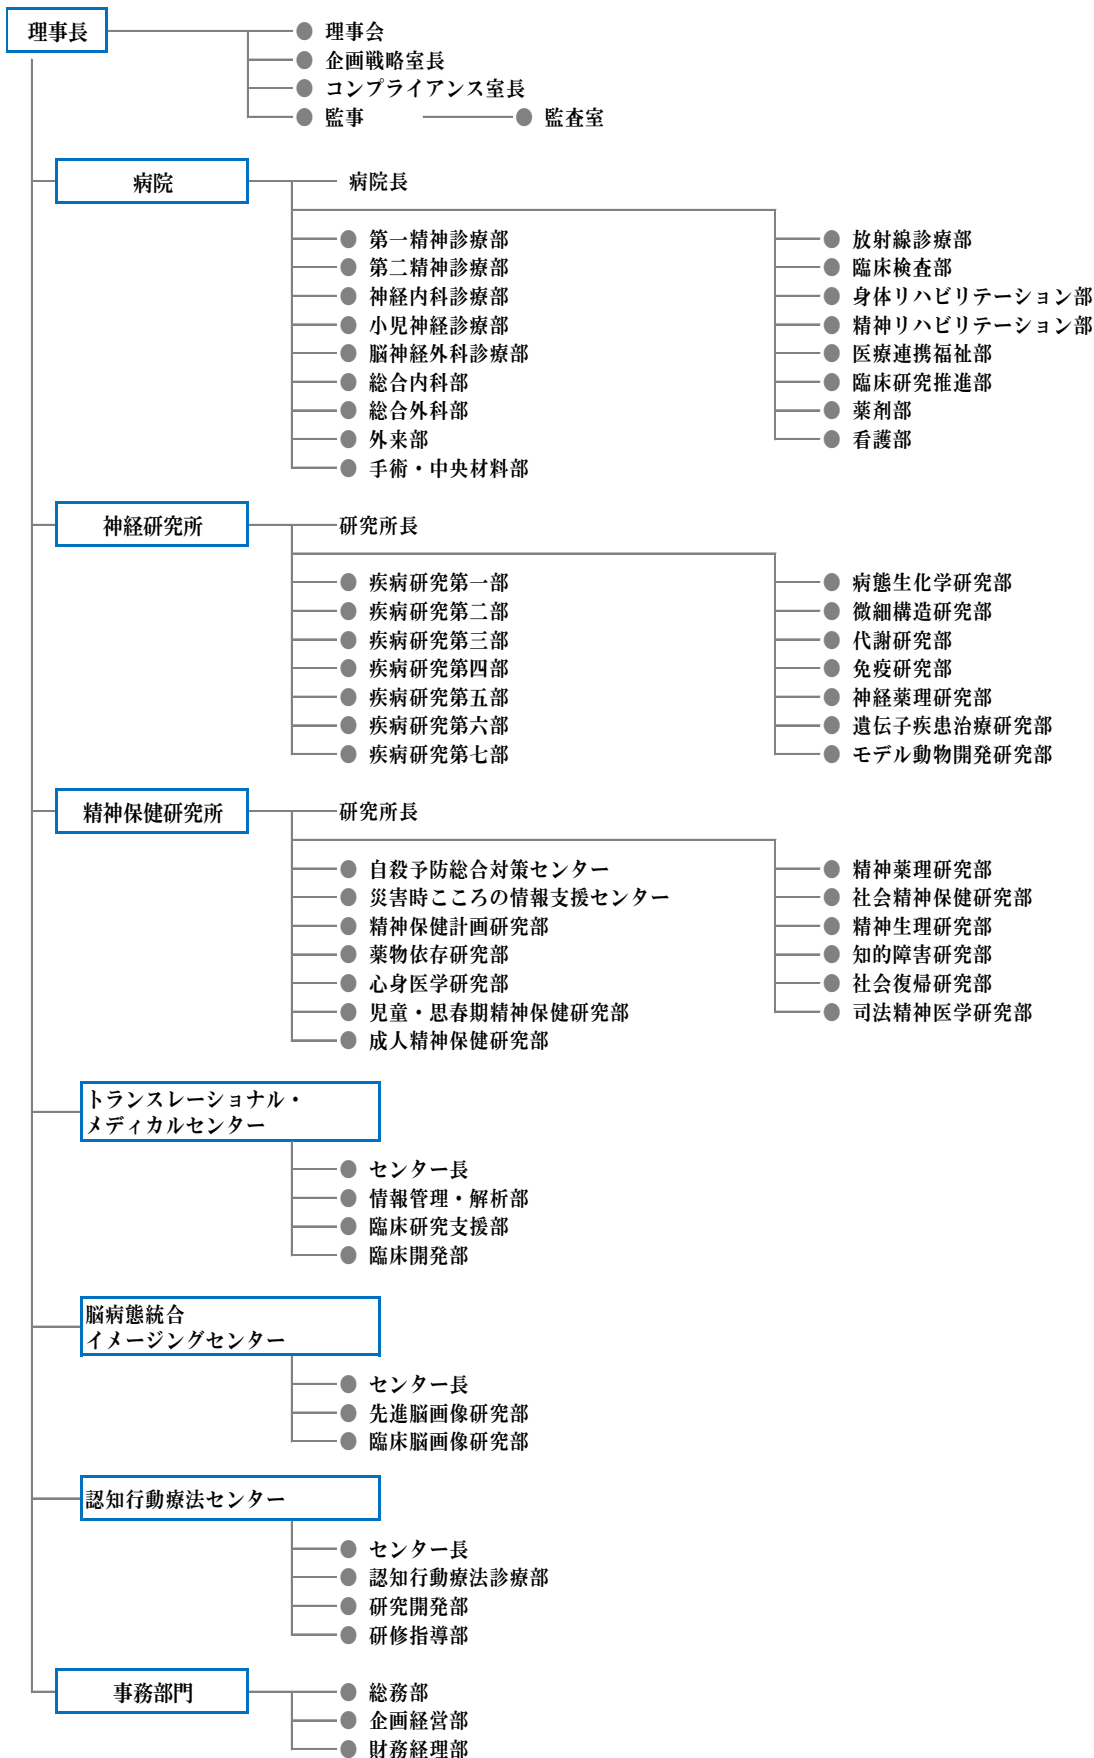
理事長

理事会
企画戦略室長
コンプライアンス室長
監事
監査室

病院

病院長

第一精神診療部
第二精神診療部
神経内科診療部
小児神経診療部
脳神経外科診療部
総合内科部
総合外科部
外来部
手術・中央材料部

放射線診療部
臨床検査部
身体リハビリテーション部
精神リハビリテーション部
医療連携福祉部
臨床研究推進部
薬剤部
看護部

神経研究所

研究所長

疾病研究第一部
疾病研究第二部
疾病研究第三部
疾病研究第四部
疾病研究第五部
疾病研究第六部
疾病研究第七部

病態生化学研究部
微細構造研究部
代謝研究部
免疫研究部
神経薬理研究部
遺伝子疾患治療研究部
モデル動物開発研究部

精神保健研究所

研究所長

自殺予防総合対策センター
災害時こころの情報支援センター
精神保健計画研究部
薬物依存研究部
心身医学研究部
児童・思春期精神保健研究部
成人精神保健研究部

精神薬理研究部
社会精神保健研究部
精神生理研究部
知的障害研究部
社会復帰研究部
司法精神医学研究部

トランスレーショナル・メディカルセンター

センター長
情報管理・解析部
臨床研究支援部
臨床開発部

脳病態統合イメージングセンター

センター長
先進脳画像研究部
臨床脳画像研究部

認知行動療法センター

センター長
認知行動療法診療部
研究開発部
研修指導部

事務部門

総務部
企画経営部
財務経理部